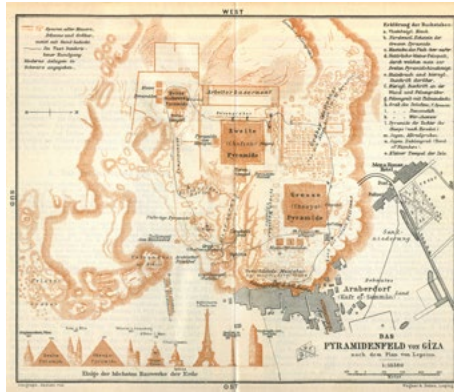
WEST

Erklärung der Buchstaben:

SÜD

OST

Arbeiterbaracken

Zweite (Chefren) Pyramide

Grosse (Cheops) Pyramide

Araberdorf (Kafr es-Semmân)

DAS PYRAMIDENFELD VON GIZA
nach dem Plan von Lepsius

Mena House Hotel

Höhe der höchsten Bauwerke der Erde

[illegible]